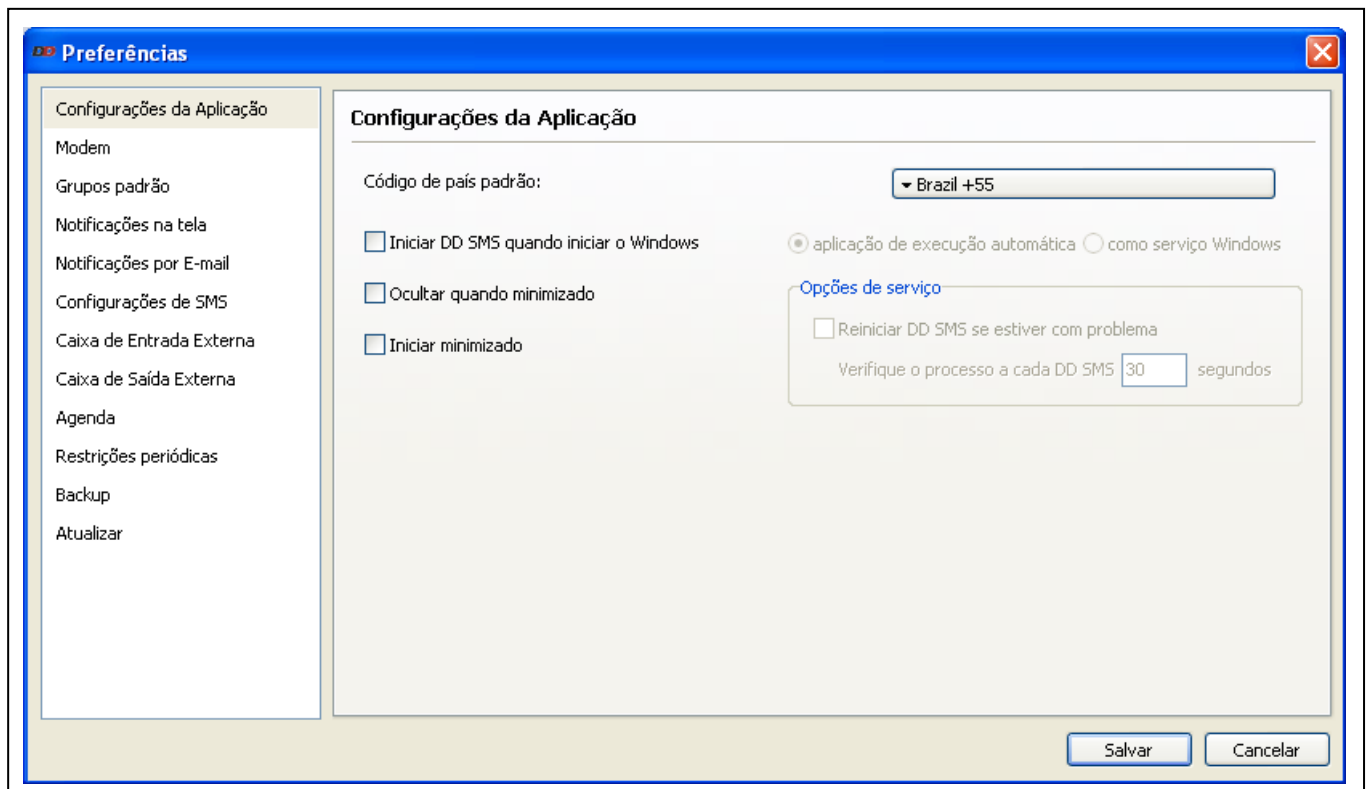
DD Preferências

Configurações da Aplicação
Modem
Grupos padrão
Notificações na tela
Notificações por E-mail
Configurações de SMS
Caixa de Entrada Externa
Caixa de Saída Externa
Agenda
Restrições periódicas
Backup
Atualizar

Configurações da Aplicação

Código de país padrão:
Brazil +55

Iniciar DD SMS quando iniciar o Windows
aplicação de execução automática
como serviço Windows

Ocultar quando minimizado

Opções de serviço
Reiniciar DD SMS se estiver com problema
Verifique o processo a cada DD SMS 30 segundos

Iniciar minimizado

Salvar
Cancelar